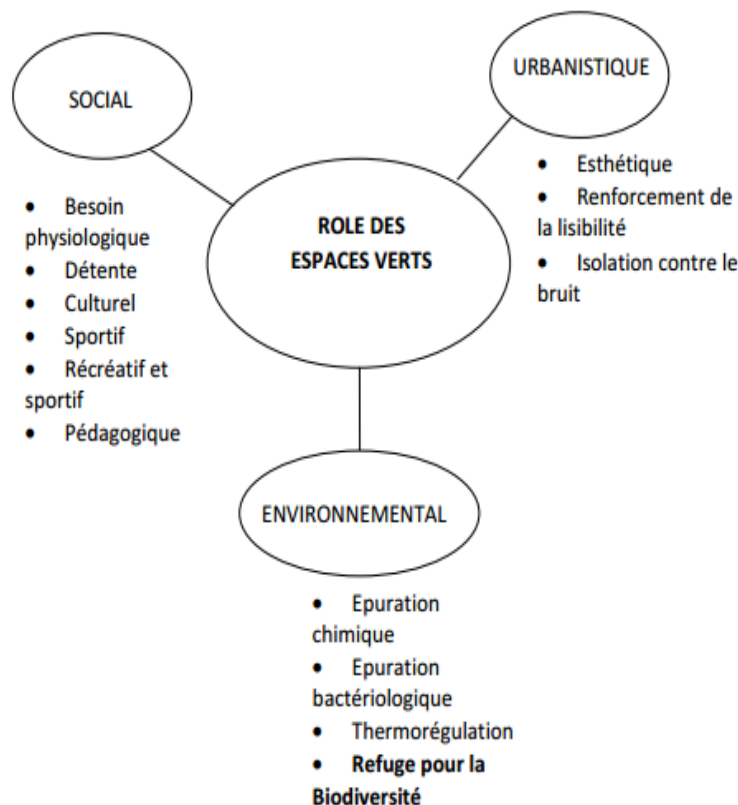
SOCIAL

URBANISTIQUE

ROLE DES ESPACES VERTS

- Besoin physiologique
- Détente
- Culturel
- Sportif
- Récréatif et sportif
- Pédagogique

- Esthétique
- Renforcement de la lisibilité
- Isolation contre le bruit

ENVIRONNEMENTAL

- Epuration chimique
- Epuration bactériologique
- Thermorégulation
- **Refuge pour la Biodiversité**